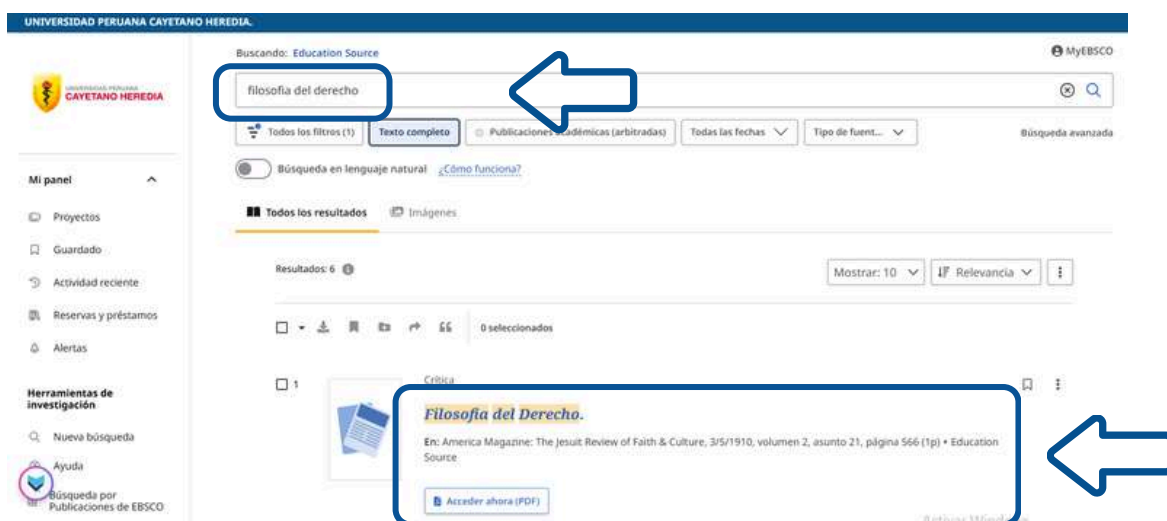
UNIVERSIDAD PERUANA CAYETANO HEREDIA.

UNIVERSIDAD PERUANA CAYETANO HEREDIA

Buscando: Education Source

MyEBSCO

filosofia del derecho

Todos los filtros (1)
Texto completo
Publicaciones académicas (arbitradas)
Todas las fechas
Tipo de fuent...
Búsqueda avanzada

Búsqueda en lenguaje natural ¿Cómo funciona?

Mi panel
Proyectos
Guardado
Actividad reciente
Reservas y préstamos
Alertas

Herramientas de investigación
Nueva búsqueda
Ayuda
Búsqueda por Publicaciones de EBSCO

Todos los resultados
Imágenes

Resultados: 6

Mostrar: 10
Relevancia

0 seleccionados

1
Crítica
Filosofia del Derecho.
En: America Magazine: The Jesuit Review of Faith & Culture, 3/5/1910, volumen 2, asunto 21, página 566 (1p) • Education Source
Acceder ahora (PDF)

Activar Windows